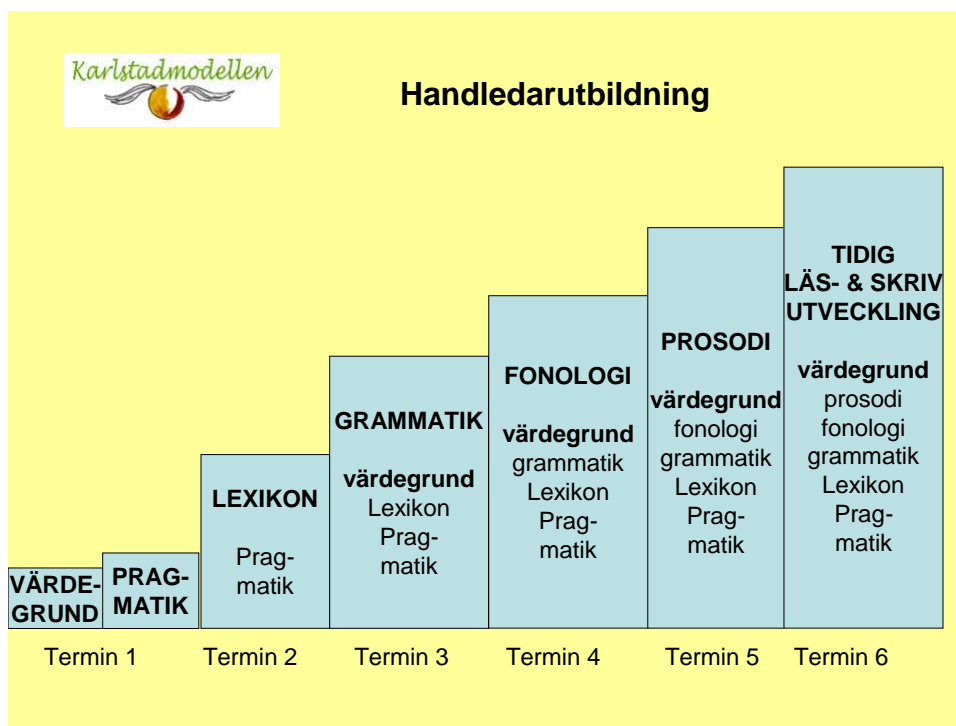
Karlstadmodellen

Handledarutbildning

VÄRDEGRUND

PRAGMATIK

LEXIKON

Pragmatik

GRAMMATIK

värdegrund
Lexikon
Pragmatik

FONOLOGI

värdegrund
grammatik
Lexikon
Pragmatik

PROSODI

värdegrund
fonologi
grammatik
Lexikon
Pragmatik

TIDIG LÄS- & SKRIVUTVECKLING

värdegrund
prosodi
fonologi
grammatik
Lexikon
Pragmatik

Termin 1 Termin 2 Termin 3 Termin 4 Termin 5 Termin 6